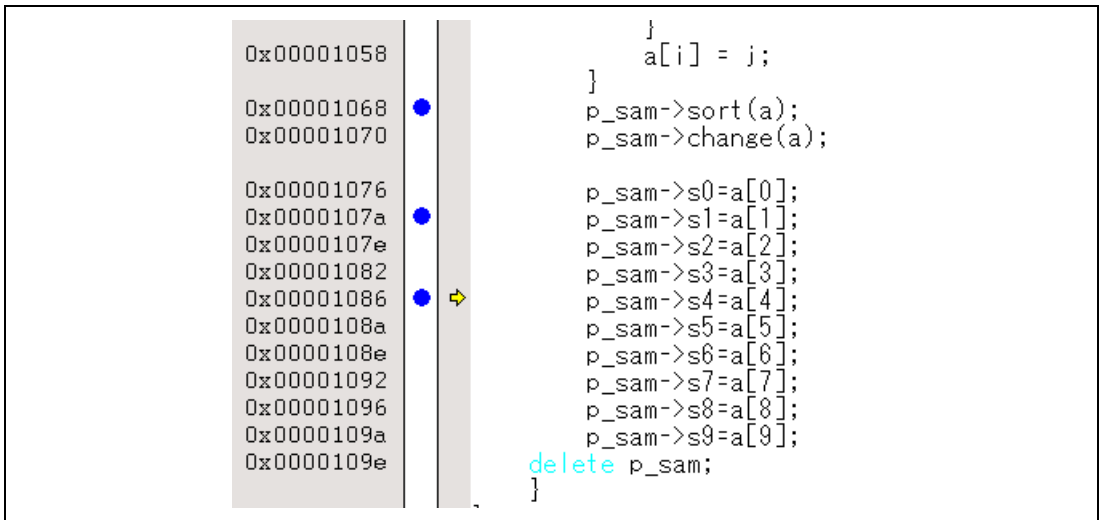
0x00001058	}
	a[i] = j;
}
0x00001068	p_sam->sort(a);
0x00001070	p_sam->change(a);

0x00001076	p_sam->s0=a[0];
0x0000107a	p_sam->s1=a[1];
0x0000107e	p_sam->s2=a[2];
0x00001082	p_sam->s3=a[3];
0x00001086	p_sam->s4=a[4];
0x0000108a	p_sam->s5=a[5];
0x0000108e	p_sam->s6=a[6];
0x00001092	p_sam->s7=a[7];
0x00001096	p_sam->s8=a[8];
0x0000109a	p_sam->s9=a[9];
0x0000109e	delete p_sam;
}